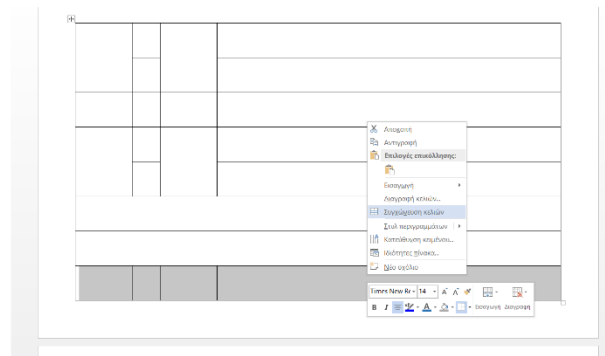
Αποκοπή
Αντιγραφή
Επιλογές επικόλλησης:
Εισαγωγή
Διαγραφή κελιών...
Συγχώνευση κελιών
Στυλ περιγραμμάτων
Κατεύθυνση κειμένου...
Ιδιότητες πίνακα...
Νέο σχόλιο
Times New Ro 14 A A
B I A Εισαγωγή Διαγραφή